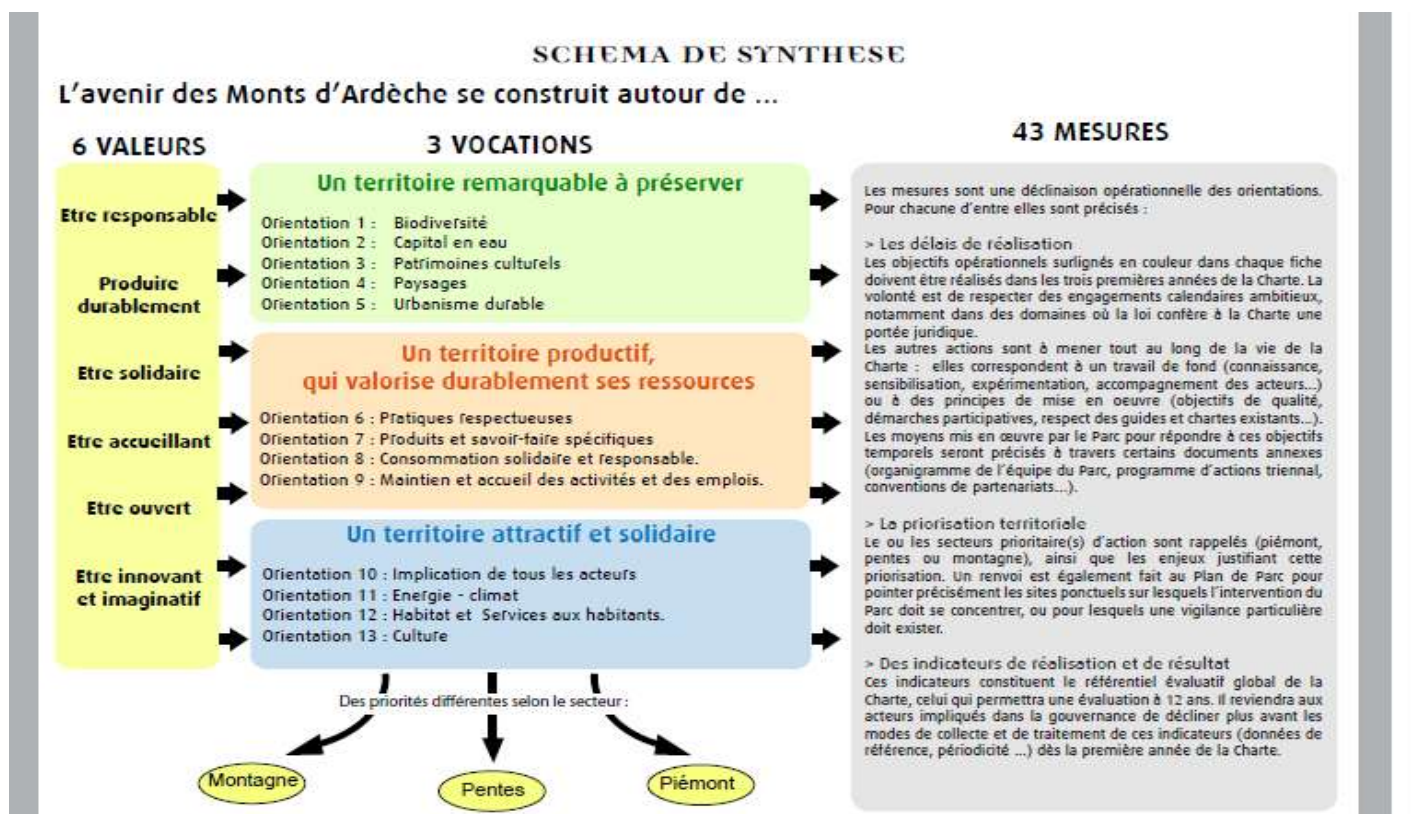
SCHEMA DE SYNTHESE

L'avenir des Monts d'Ardèche se construit autour de ...

6 VALEURS

Etre responsable

Produire durablement

Etre solidaire

Etre accueillant

Etre ouvert

Etre innovant et imaginatif

3 VOCATIONS

Un territoire remarquable à préserver

Orientation 1 : Biodiversité
Orientation 2 : Capital en eau
Orientation 3 : Patrimoines culturels
Orientation 4 : Paysages
Orientation 5 : Urbanisme durable

Un territoire productif, qui valorise durablement ses ressources

Orientation 6 : Pratiques respectueuses
Orientation 7 : Produits et savoir-faire spécifiques
Orientation 8 : Consommation solidaire et responsable.
Orientation 9 : Maintien et accueil des activités et des emplois.

Un territoire attractif et solidaire

Orientation 10 : Implication de tous les acteurs
Orientation 11 : Energie - climat
Orientation 12 : Habitat et Services aux habitants.
Orientation 13 : Culture

Des priorités différentes selon le secteur :

Montagne

Pentes

Piémont

43 MESURES

Les mesures sont une déclinaison opérationnelle des orientations. Pour chacune d'entre elles sont précisés :

> Les délais de réalisation
Les objectifs opérationnels surlignés en couleur dans chaque fiche doivent être réalisés dans les trois premières années de la Charte. La volonté est de respecter des engagements calendaires ambitieux, notamment dans des domaines où la loi confère à la Charte une portée juridique.
Les autres actions sont à mener tout au long de la vie de la Charte : elles correspondent à un travail de fond (connaissance, sensibilisation, expérimentation, accompagnement des acteurs...) ou à des principes de mise en oeuvre (objectifs de qualité, démarches participatives, respect des guides et chartes existants...). Les moyens mis en œuvre par le Parc pour répondre à ces objectifs temporels seront précisés à travers certains documents annexes (organigramme de l'équipe du Parc, programme d'actions triennal, conventions de partenariats...).

> La priorisation territoriale
Le ou les secteurs prioritaire(s) d'action sont rappelés (piémont, pentes ou montagne), ainsi que les enjeux justifiant cette priorisation. Un renvoi est également fait au Plan de Parc pour pointer précisément les sites ponctuels sur lesquels l'intervention du Parc doit se concentrer, ou pour lesquels une vigilance particulière doit exister.

> Des indicateurs de réalisation et de résultat
Ces indicateurs constituent le référentiel évaluatif global de la Charte, celui qui permettra une évaluation à 12 ans. Il reviendra aux acteurs impliqués dans la gouvernance de décliner plus avant les modes de collecte et de traitement de ces indicateurs (données de référence, périodicité ...) dès la première année de la Charte.